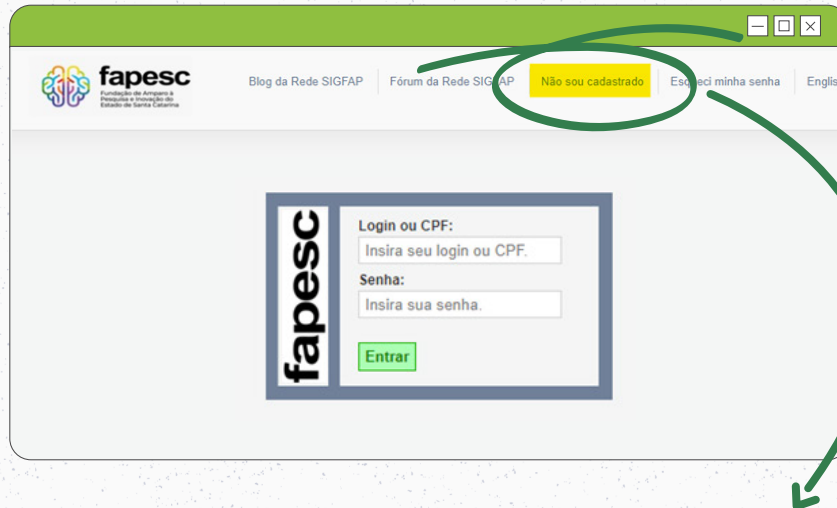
fapesc
Fundação de Amparo à Pesquisa e Inovação do Estado de Santa Catarina

Blog da Rede SIGFAP
Fórum da Rede SIGFAP
Não sou cadastrado
Esqueci minha senha
Englis

fapesc

Login ou CPF:
Insira seu login ou CPF.
Senha:
Insira sua senha.
Entrar